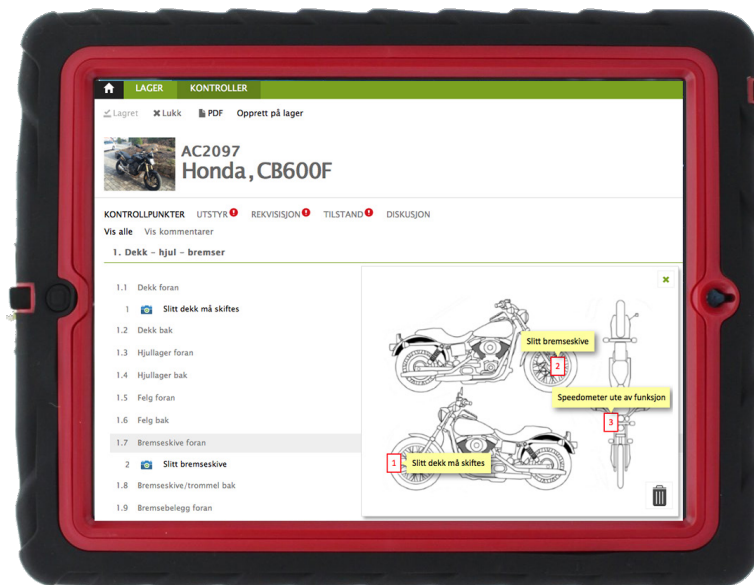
LAGER KONTROLLER

Lagret Lukk PDF Opprett på lager

AC2097
Honda, CB600F

KONTROLLPUNKTER UTSTYR REKVISISJON TILSTAND DISKUSJON

Vis alle Vis kommentarer

1. Dekk - hjul - bremser

1.1 Dekk foran
1 Slitt dekk må skiftes
1.2 Dekk bak
1.3 Hjullager foran
1.4 Hjullager bak
1.5 Felg foran
1.6 Felg bak
1.7 Bremseskive foran
2 Slitt bremseskive
1.8 Bremseskive/trommel bak
1.9 Bremsebelegg foran

Slitt bremseskive
2
Speedometer ute av funksjon
3
1 Slitt dekk må skiftes